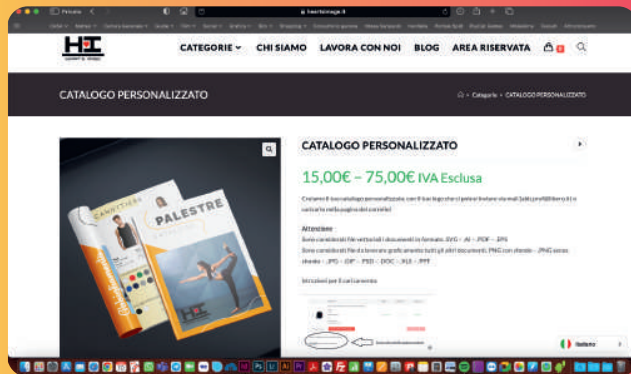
heartsimage.it

CATEGORIE ▾ CHI SIAMO LAVORA CON NOI BLOG AREA RISERVATA

CATALOGO PERSONALIZZATO

Categorie > CATALOGO PERSONALIZZATO

CATALOGO PERSONALIZZATO

15,00€ – 75,00€ IVA Esclusa

Creiamo il tuo catalogo personalizzato con il tuo logo che ci potrai inviare via mail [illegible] o caricarlo nella pagina del carrello!

Attenzione:
Sono consigliati file vettoriali i documenti in formato .SVG – .AI – .PDF – .EPS
Sono consigliati file da lavorare graficamente tutti gli altri documenti .PNG con sfondo – .JPG senza sfondo – .JPG – .GIF – .PSD – .DOC – .XLS – .PPT

Istruzioni per il caricamento

CANOTTIERA

PALESTRE

Italiano